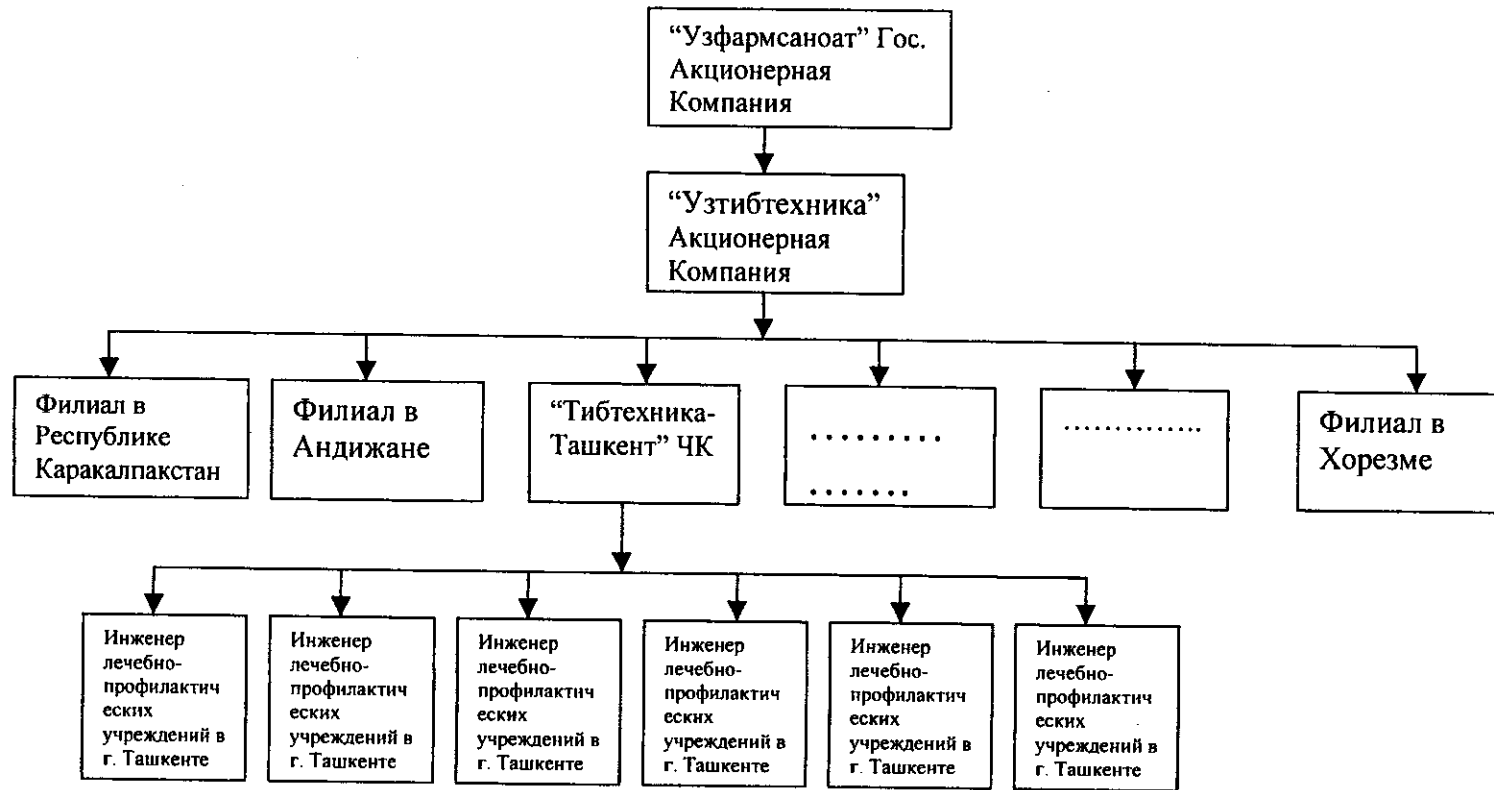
"Узфармсаноат" Гос. Акционерная Компания

"Узтибтехника" Акционерная Компания

Филиал в Республике Каракалпакстан

Филиал в Андижане

"Тибтехника-Ташкент" ЧК

.........
.......

..............

Филиал в Хорезме

Инженер лечебно-профилактических учреждений в г. Ташкенте

Инженер лечебно-профилактических учреждений в г. Ташкенте

Инженер лечебно-профилактических учреждений в г. Ташкенте

Инженер лечебно-профилактических учреждений в г. Ташкенте

Инженер лечебно-профилактических учреждений в г. Ташкенте

Инженер лечебно-профилактических учреждений в г. Ташкенте